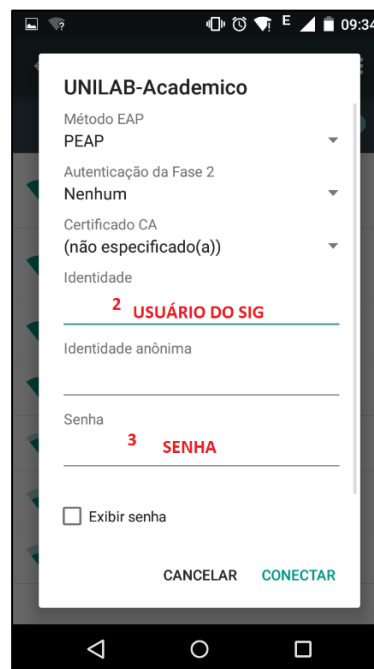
E 09:34

UNILAB-Academico

Método EAP
PEAP

Autenticação da Fase 2
Nenhum

Certificado CA
(não especificado(a))

Identidade
2 USUÁRIO DO SIG

Identidade anônima

Senha
3 SENHA

Exibir senha

CANCELAR CONECTAR